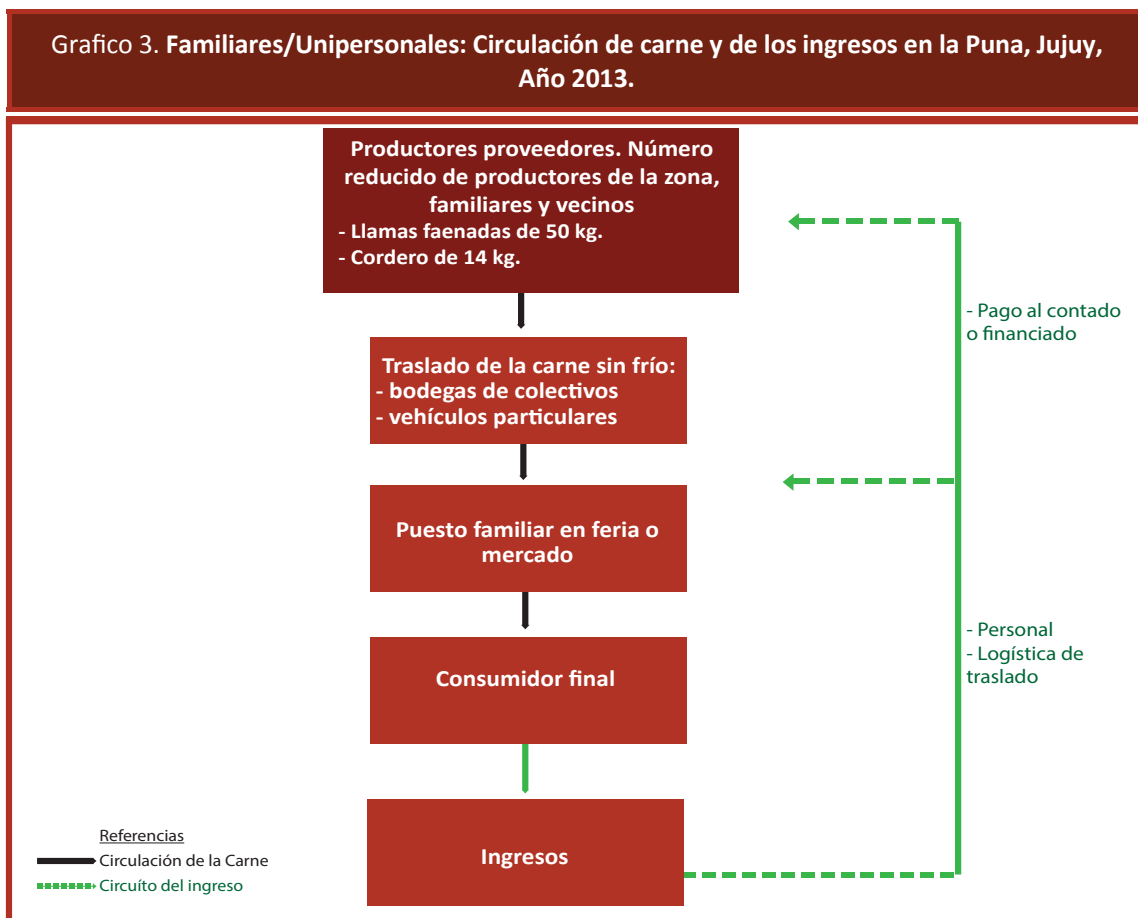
Grafico 3. **Familiares/Unipersonales: Circulación de carne y de los ingresos en la Puna, Jujuy, Año 2013.**

Productores proveedores. Número reducido de productores de la zona, familiares y vecinos
- Llamas faenadas de 50 kg.
- Cordero de 14 kg.

- Pago al contado o financiado

Traslado de la carne sin frío:
- bodegas de colectivos
- vehículos particulares

Puesto familiar en feria o mercado

- Personal
- Logística de traslado

Consumidor final

Ingresos

Referencias
Circulación de la Carne
Circuíto del ingreso